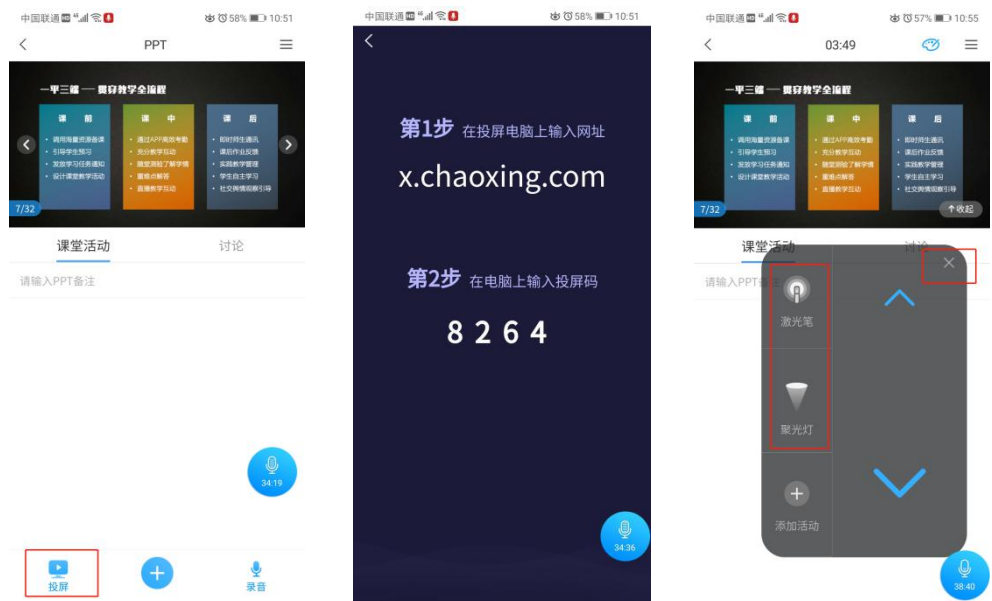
中国联通 58% 10:51

PPT

一平三端 — 贯穿教学全流程

| 课前 | 课中 | 课后 |
|---|---|---|
| 调用海量资源备课 | 通过APP高效考勤 | 即时师生通讯 |
| 引导学生预习 | 充分教学互动 | 课后作业反馈 |
| 发放学习任务通知 | 随堂测验了解学情 | 实践教学管理 |
| 设计课堂教学活动 | 重难点解答 | 学生自主学习 |
|  | 直播教学互动 | 社交舆情观察引导 |

7/32

课堂活动 讨论

请输入PPT备注

34:19

投屏 录音

中国联通 58% 10:51

第1步 在投屏电脑上输入网址

x.chaoxing.com

第2步 在电脑上输入投屏码

8 2 6 4

34:36

中国联通 57% 10:55

03:49

一平三端 — 贯穿教学全流程

| 课前 | 课中 | 课后 |
|---|---|---|
| 调用海量资源备课 | 通过APP高效考勤 | 即时师生通讯 |
| 引导学生预习 | 充分教学互动 | 课后作业反馈 |
| 发放学习任务通知 | 随堂测验了解学情 | 实践教学管理 |
| 设计课堂教学活动 | 重难点解答 | 学生自主学习 |
|  | 直播教学互动 | 社交舆情观察引导 |

7/32

个收起

课堂活动 讨论

请输入PPT备

激光笔

聚光灯

添加活动

38:40